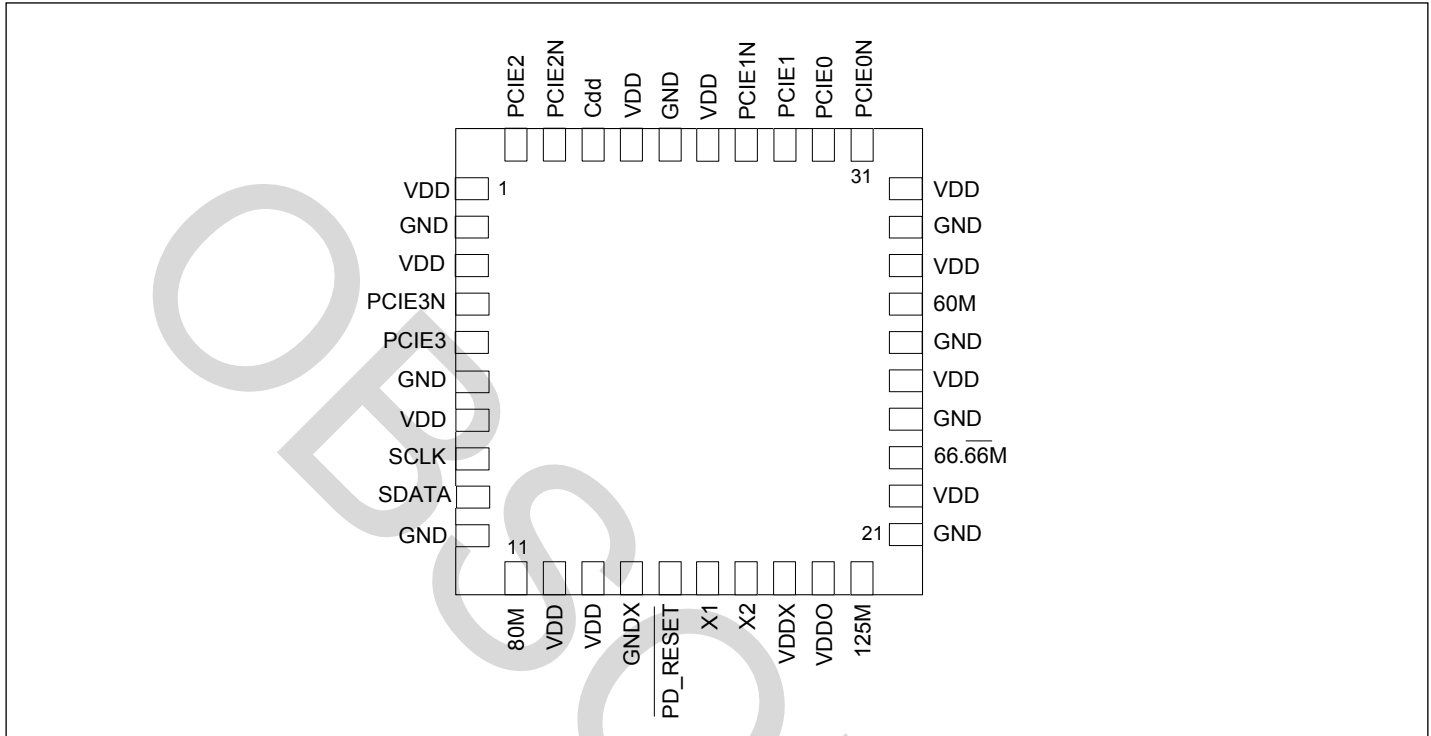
PCIE2
PCIE2N
Cdd
VDD
GND
VDD
PCIE1N
PCIE1
PCIE0
PCIE0N

VDD
1
GND
VDD
PCIE3N
PCIE3
GND
VDD
SCLK
SDATA
GND
11

31
VDD
GND
VDD
60M
GND
VDD
GND
66.66M
VDD
21
GND

80M
VDD
VDD
GNDX
$\overline{\text{PD\_RESET}}$
X1
X2
VDDX
VDDO
125M